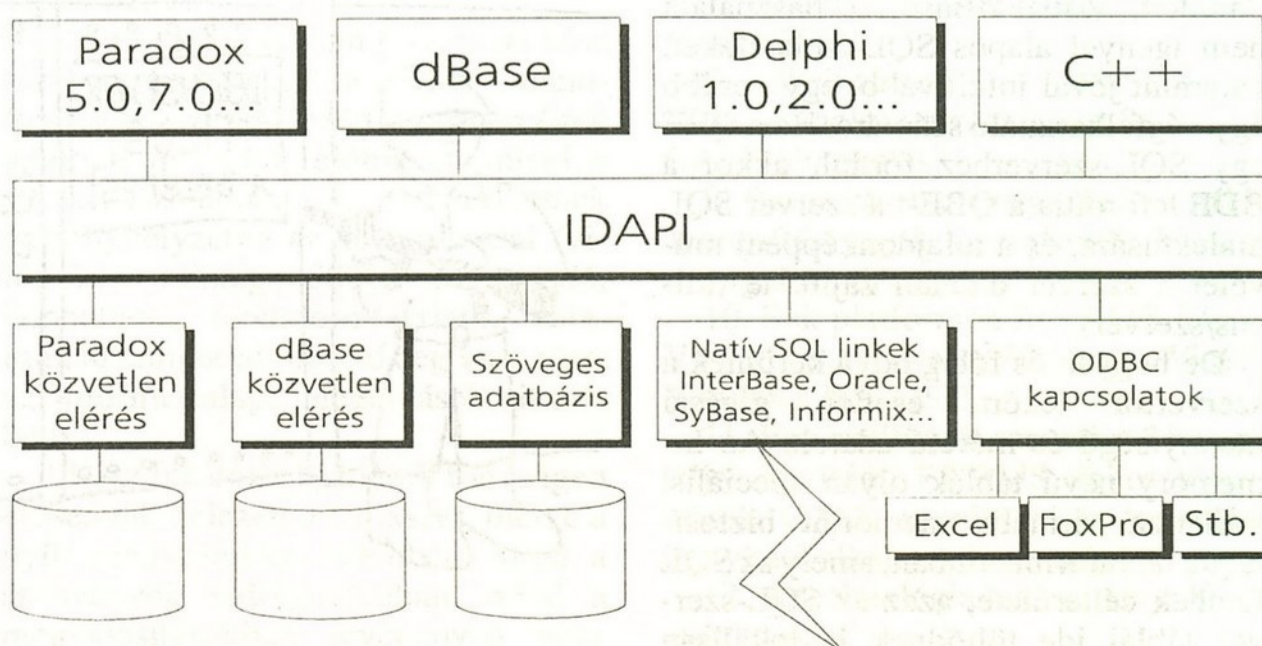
Paradox 5.0,7.0...

dBase

Delphi 1.0,2.0...

C++

IDAPI

Paradox közvetlen elérés

dBase közvetlen elérés

Szöveges adatbázis

Natív SQL linkek InterBase, Oracle, SyBase, Informix..

ODBC kapcsolatok

Excel

FoxPro

Stb.